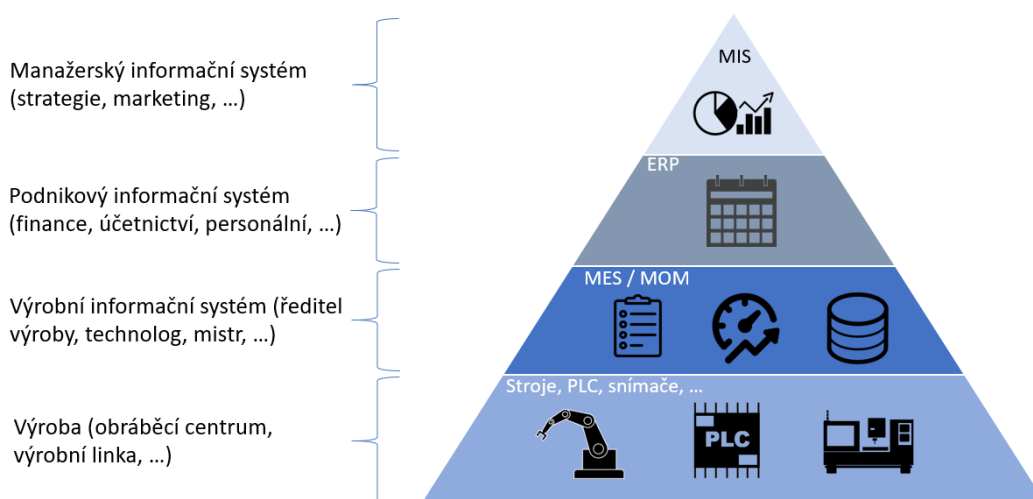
Manažerský informační systém (strategie, marketing, …)

Podnikový informační systém (finance, účetnictví, personální, …)

Výrobní informační systém (ředitel výroby, technolog, mistr, …)

Výroba (obráběcí centrum, výrobní linka, …)

MIS

ERP

MES / MOM

Stroje, PLC, snímače, …

PLC